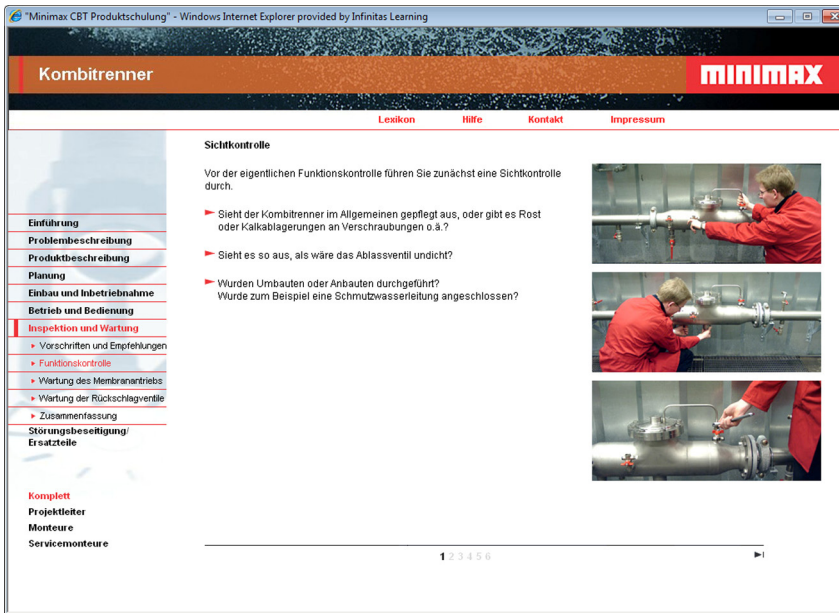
"Minimax CBT Produktschulung" - Windows Internet Explorer provided by Infinitas Learning

Kombitrenner

MINIMAX

Lexikon Hilfe Kontakt Impressum

Einführung
Problembeschreibung
Produktbeschreibung
Planung
Einbau und Inbetriebnahme
Betrieb und Bedienung
Inspektion und Wartung
Vorschriften und Empfehlungen
Funktionskontrolle
Wartung des Membranantriebs
Wartung der Rückschlagventile
Zusammenfassung
Störungsbeseitigung/ Ersatzteile

Komplett
Projektleiter
Monteure
Servicemonteure

Sichtkontrolle

Vor der eigentlichen Funktionskontrolle führen Sie zunächst eine Sichtkontrolle durch.

Sieht der Kombitrenner im Allgemeinen gepflegt aus, oder gibt es Rost oder Kalkablagerungen an Verschraubungen o.ä.?

Sieht es so aus, als wäre das Ablassventil undicht?

Wurden Umbauten oder Anbauten durchgeführt?
Wurde zum Beispiel eine Schmutzwasserleitung angeschlossen?

1 2 3 4 5 6